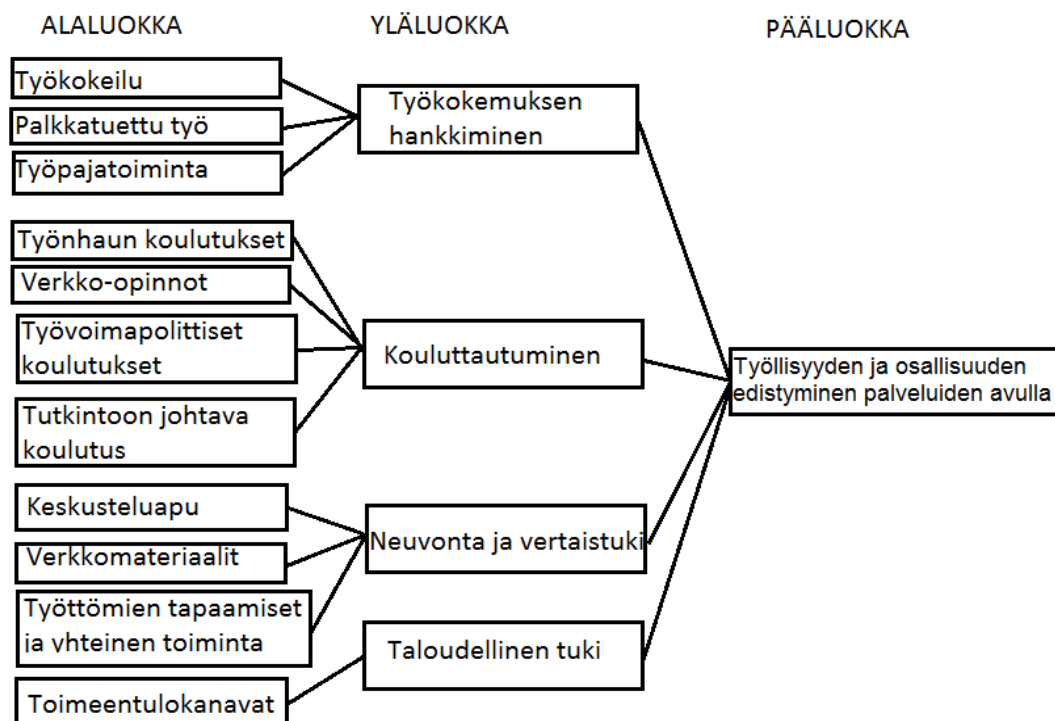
ALALUOKKA

YLÄLUOKKA

PÄÄLUOKKA

Työkokeilu

Palkkatuettu työ

Työpajatoiminta

Työkokemuksen hankkiminen

Työnhaun koulutukset

Verkko-opinnot

Työvoimapolittiset koulutukset

Tutkintoon johtava koulutus

Kouluttautuminen

Työllisyyden ja osallisuuden edistyminen palveluiden avulla

Keskusteluapu

Verkkomateriaalit

Työttömien tapaamiset ja yhteinen toiminta

Neuvonta ja vertaistuki

Taloudellinen tuki

Toimeentulokanavat